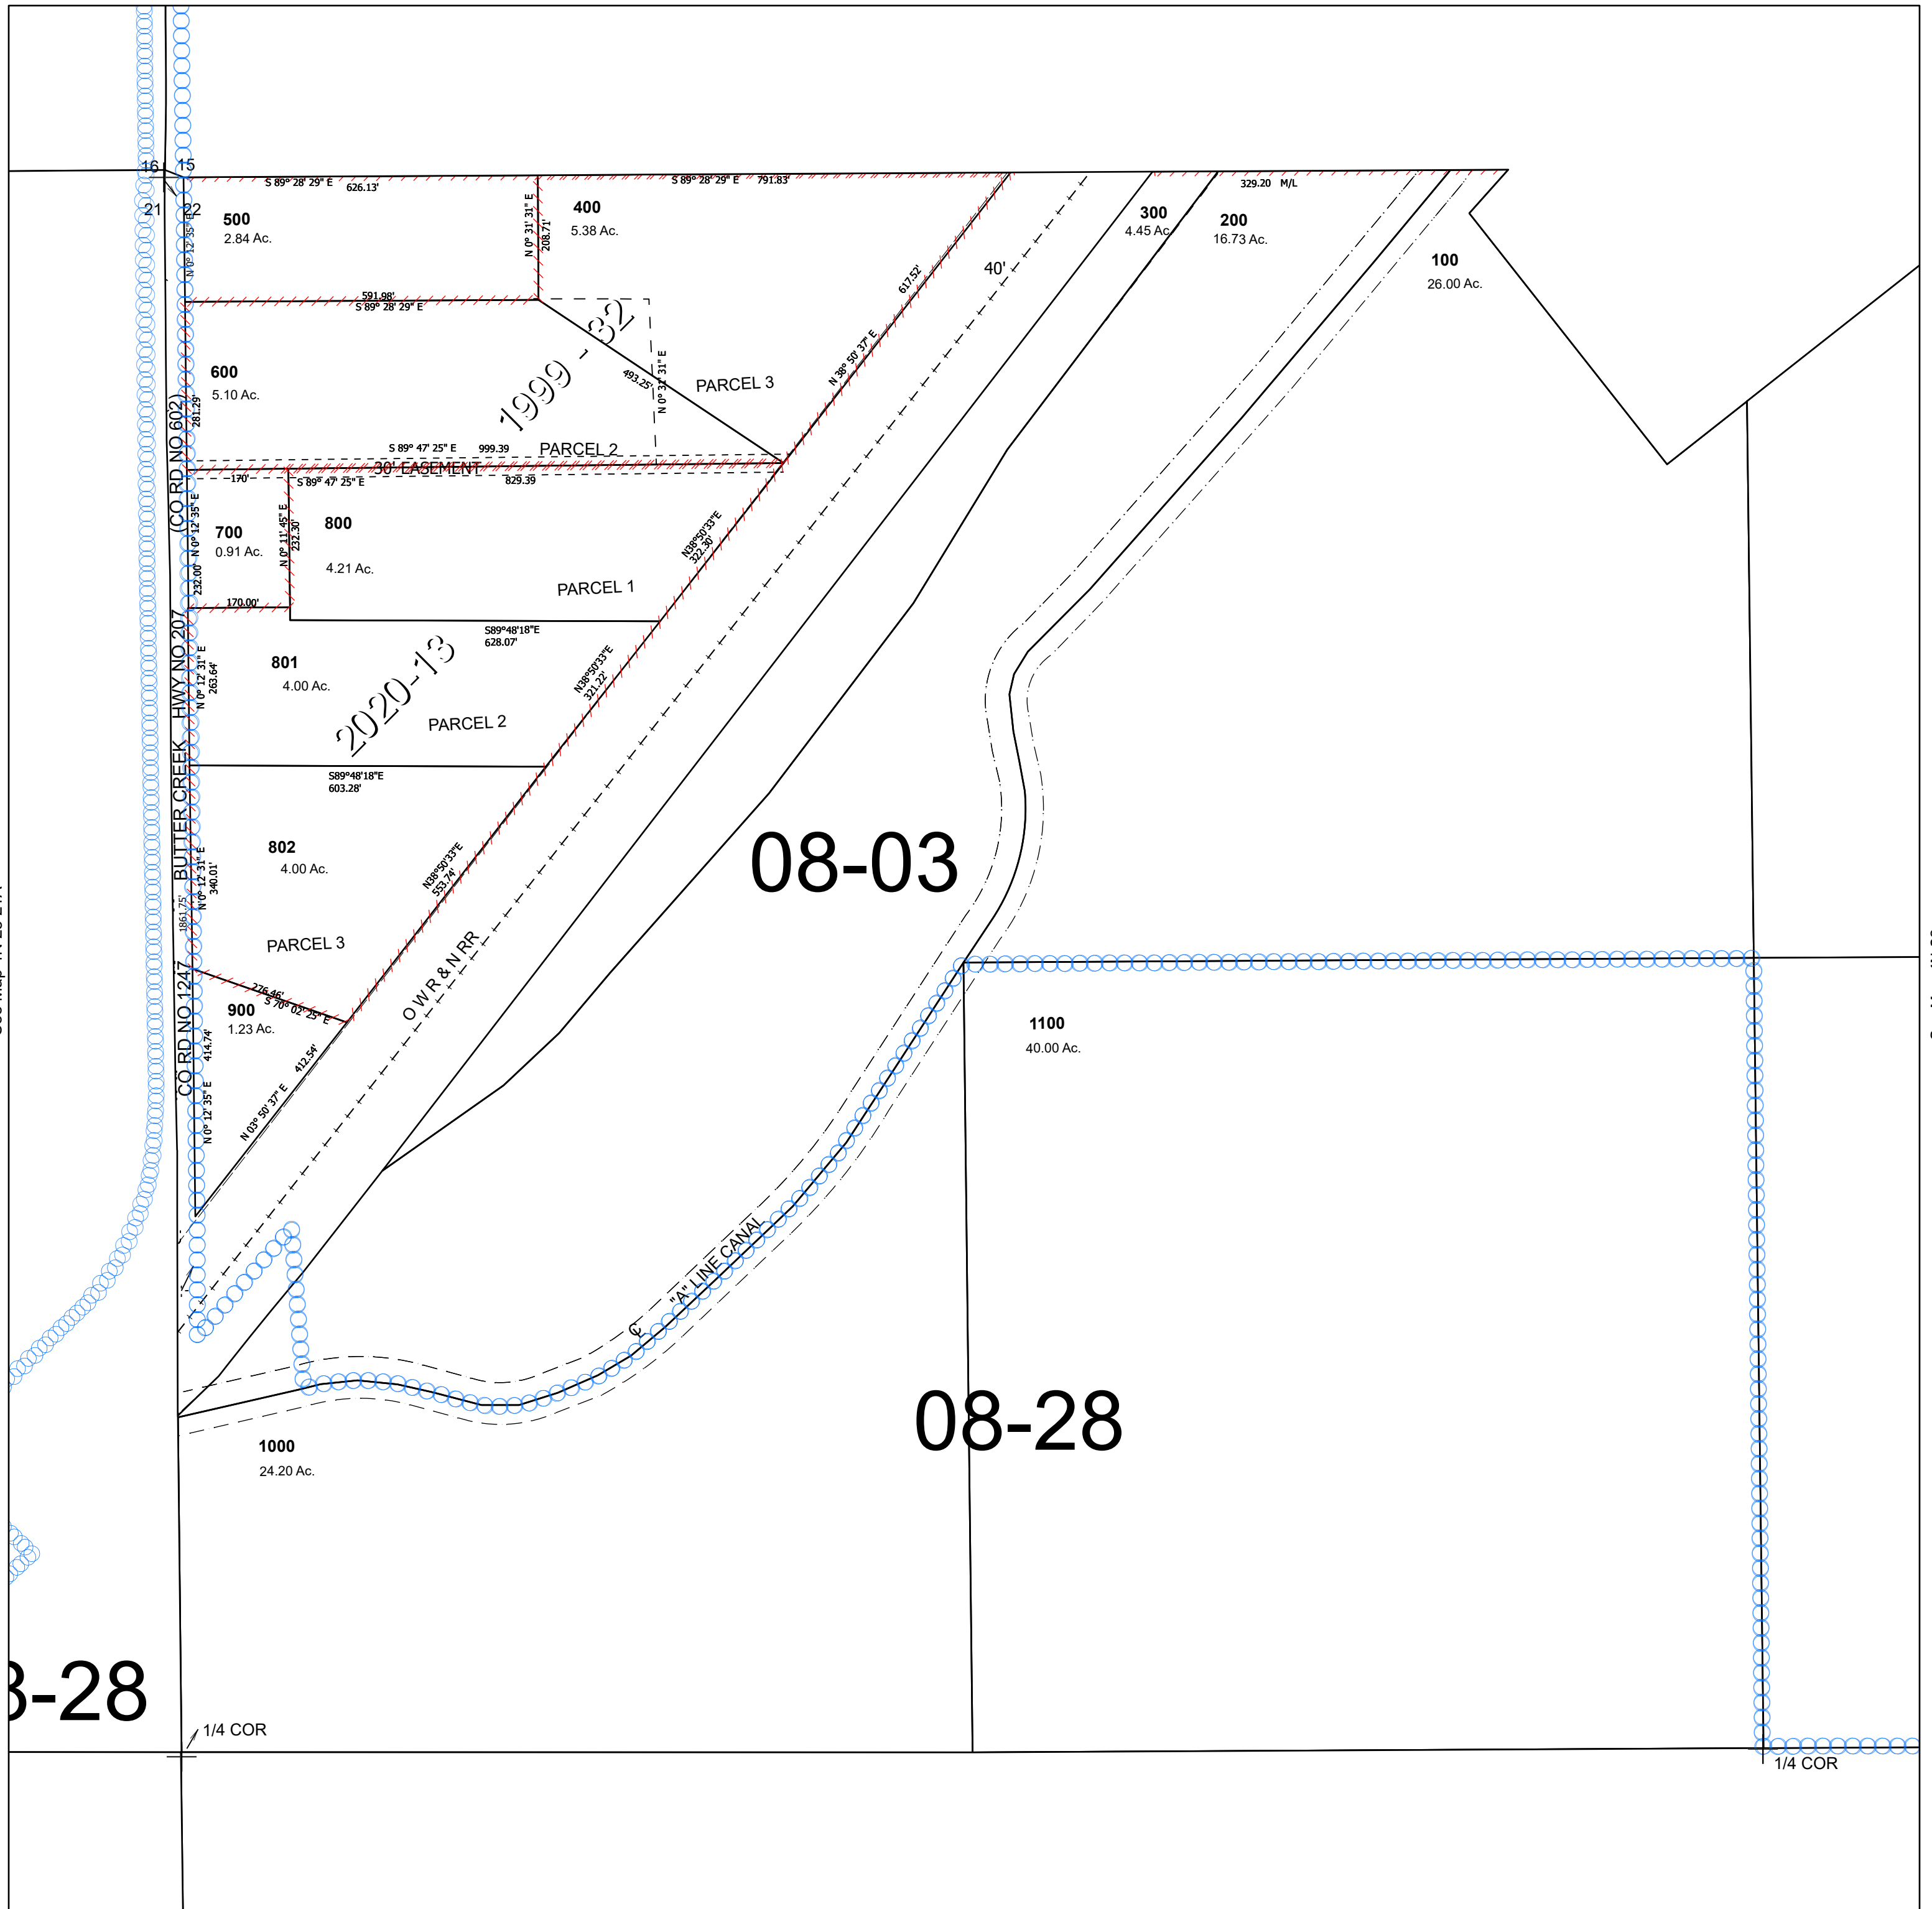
16 15
21 22

S 89° 28' 29" E 626.13'
S 89° 28' 29" E 791.83'
329.20 M/L

500
2.84 Ac.

N 0° 12' 35" E

N 0° 31' 31" E 208.71'

400
5.38 Ac.

300
4.45 Ac.

200
16.73 Ac.

100
26.00 Ac.

40'

617.52'

591.98'
S 89° 28' 29" E

1999 - 32

600
5.10 Ac.

281.29'

493.25'

N 0° 31' 31" E

PARCEL 3

N 38° 50' 37" E

(CO RD NO 602)

S 89° 47' 25" E 999.39 PARCEL 2

30' EASEMENT

170'

S 89° 47' 25" E 829.39

700
0.91 Ac.

N 0° 12' 35" E 232.00'

N 0° 11' 45" E 232.30'

800
4.21 Ac.

N38°50'33"E 322.30'

PARCEL 1

170.00'

S89°48'18"E 628.07'

801
4.00 Ac.

N 0° 12' 31" E 263.64'

2020-13

N38°50'33"E 321.22'

PARCEL 2

HWY NO 207

S89°48'18"E 603.28'

08-03

BUTTER CREEK

802
4.00 Ac.

N 0° 12' 31" E 340.01'

1861.75'

N38°50'33"E 553.74'

PARCEL 3

O W R & N RR

276.46'
S 70° 02' 25" E

900
1.23 Ac.

414.74'

412.54'

CO RD NO 1247

N 0° 12' 35" E

N 03° 50' 37" E

1100
40.00 Ac.

"A" LINE CANAL

08-28

1000
24.20 Ac.

8-28

1/4 COR

1/4 COR